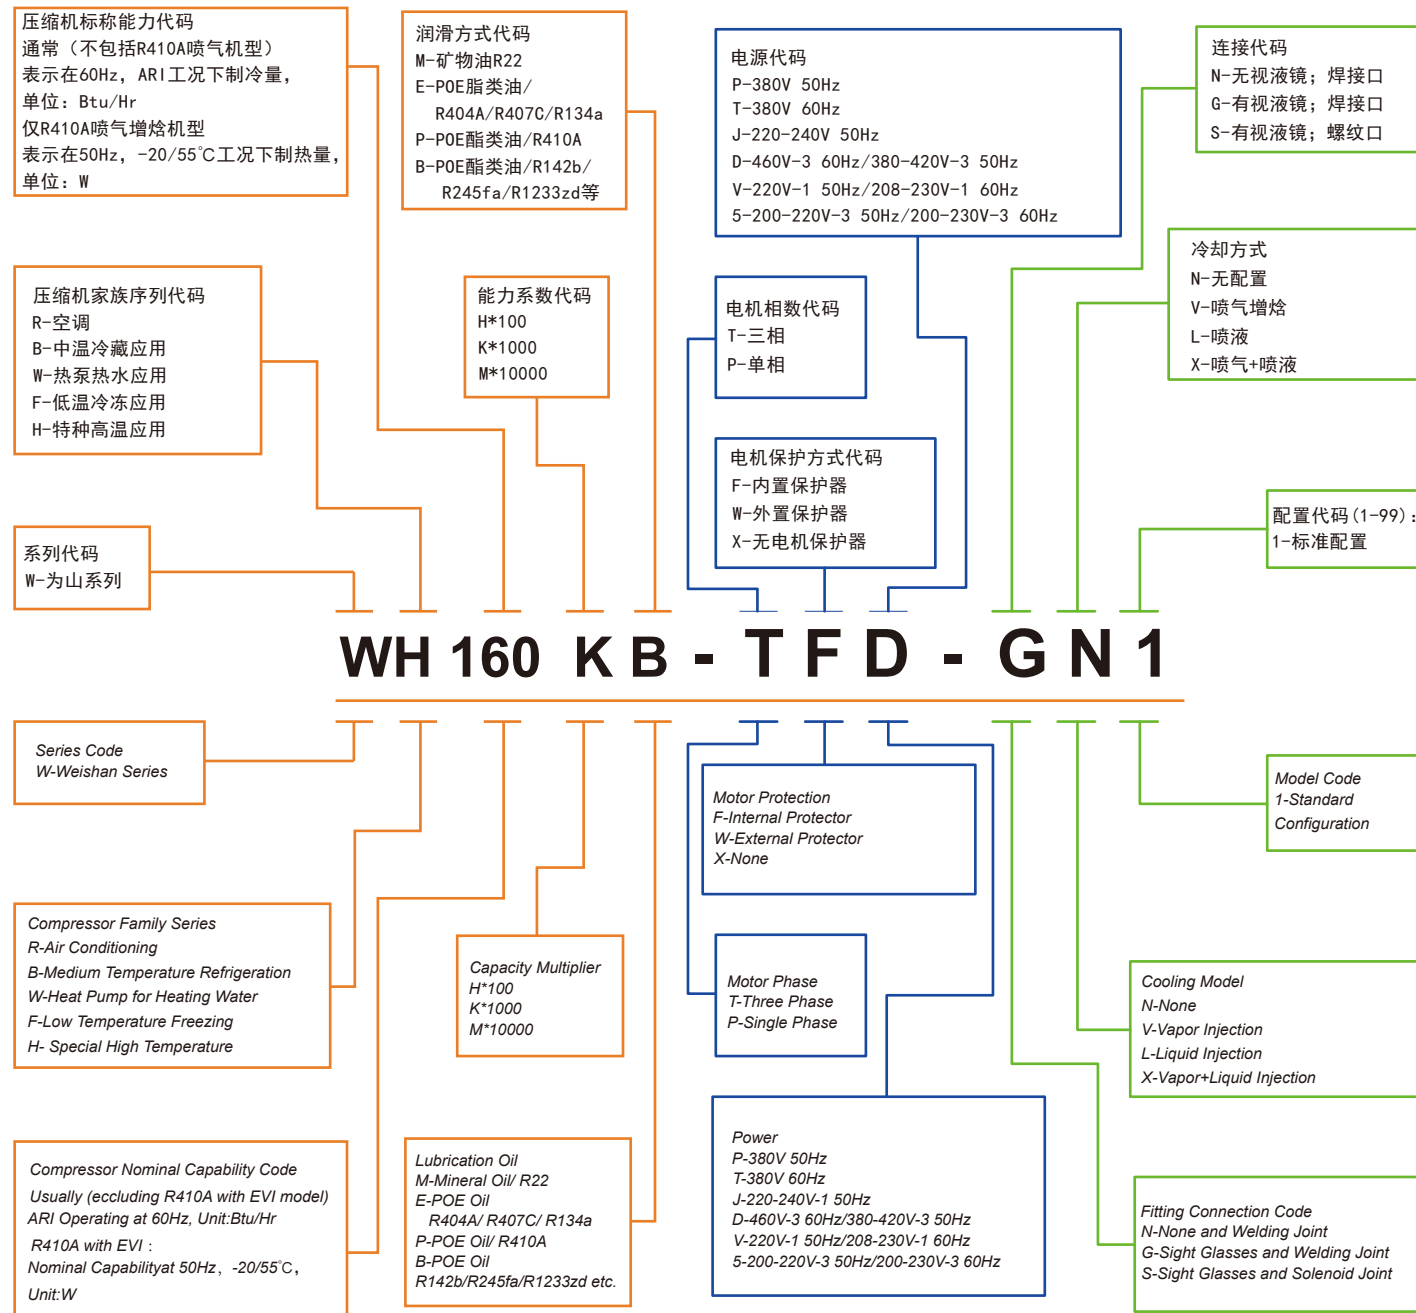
压缩机标称能力代码
通常（不包括R410A喷气机型）
表示在60Hz，ARI工况下制冷量，
单位：Btu/Hr
仅R410A喷气增焓机型
表示在50Hz，-20/55℃工况下制热量，
单位：W

润滑方式代码
M-矿物油R22
E-POE脂类油/
R404A/R407C/R134a
P-POE酯类油/R410A
B-POE酯类油/R142b/
R245fa/R1233zd等

电源代码
P-380V 50Hz
T-380V 60Hz
J-220-240V 50Hz
D-460V-3 60Hz/380-420V-3 50Hz
V-220V-1 50Hz/208-230V-1 60Hz
5-200-220V-3 50Hz/200-230V-3 60Hz

连接代码
N-无视液镜；焊接口
G-有视液镜；焊接口
S-有视液镜；螺纹口

冷却方式
N-无配置
V-喷气增焓
L-喷液
X-喷气+喷液

压缩机家族序列代码
R-空调
B-中温冷藏应用
W-热泵热水应用
F-低温冷冻应用
H-特种高温应用

能力系数代码
H*100
K*1000
M*10000

电机相数代码
T-三相
P-单相

电机保护方式代码
F-内置保护器
W-外置保护器
X-无电机保护器

配置代码(1-99)：
1-标准配置

系列代码
W-为山系列

WH 160 K B - T F D - G N 1

Series Code
W-Weishan Series

Motor Protection
F-Internal Protector
W-External Protector
X-None

Model Code
1-Standard
Configuration

Compressor Family Series
R-Air Conditioning
B-Medium Temperature Refrigeration
W-Heat Pump for Heating Water
F-Low Temperature Freezing
H- Special High Temperature

Capacity Multiplier
H*100
K*1000
M*10000

Motor Phase
T-Three Phase
P-Single Phase

Cooling Model
N-None
V-Vapor Injection
L-Liquid Injection
X-Vapor+Liquid Injection

Compressor Nominal Capability Code
Usually (eccluding R410A with EVI model)
ARI Operating at 60Hz, Unit:Btu/Hr
R410A with EVI：
Nominal Capabilityat 50Hz，-20/55℃，
Unit:W

Lubrication Oil
M-Mineral Oil/ R22
E-POE Oil
R404A/ R407C/ R134a
P-POE Oil/ R410A
B-POE Oil
R142b/R245fa/R1233zd etc.

Power
P-380V 50Hz
T-380V 60Hz
J-220-240V-1 50Hz
D-460V-3 60Hz/380-420V-3 50Hz
V-220V-1 50Hz/208-230V-1 60Hz
5-200-220V-3 50Hz/200-230V-3 60Hz

Fitting Connection Code
N-None and Welding Joint
G-Sight Glasses and Welding Joint
S-Sight Glasses and Solenoid Joint